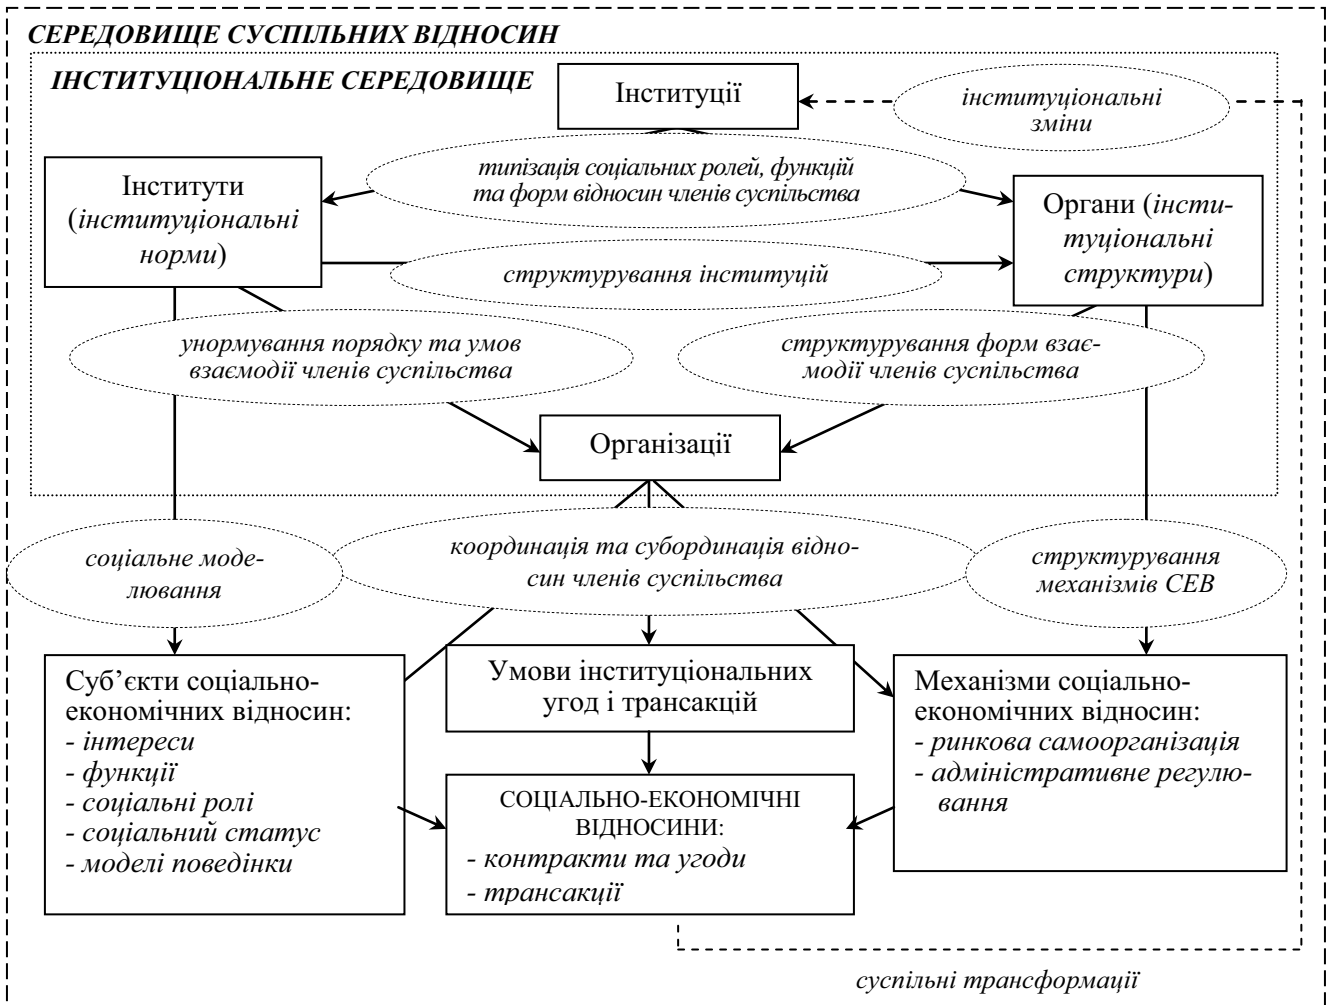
СЕРЕДОВИЩЕ СУСПІЛЬНИХ ВІДНОСИН

ІНСТИТУЦІОНАЛЬНЕ СЕРЕДОВИЩЕ

Інституції

інституціональні зміни

типізація соціальних ролей, функцій та форм відносин членів суспільства

Інститути (інституціональні норми)

Органи (інституціональні структури)

структурування інституцій

унормування порядку та умов взаємодії членів суспільства

структурування форм взаємодії членів суспільства

Організації

соціальне моделювання

координація та субординація відносин членів суспільства

структурування механізмів СЕВ

Суб'єкти соціально-економічних відносин:
- інтереси
- функції
- соціальні ролі
- соціальний статус
- моделі поведінки

Умови інституціональних угод і трансакцій

Механізми соціально-економічних відносин:
- ринкова самоорганізація
- адміністративне регулювання

СОЦІАЛЬНО-ЕКОНОМІЧНІ ВІДНОСИНИ:
- контракти та угоди
- трансакції

суспільні трансформації